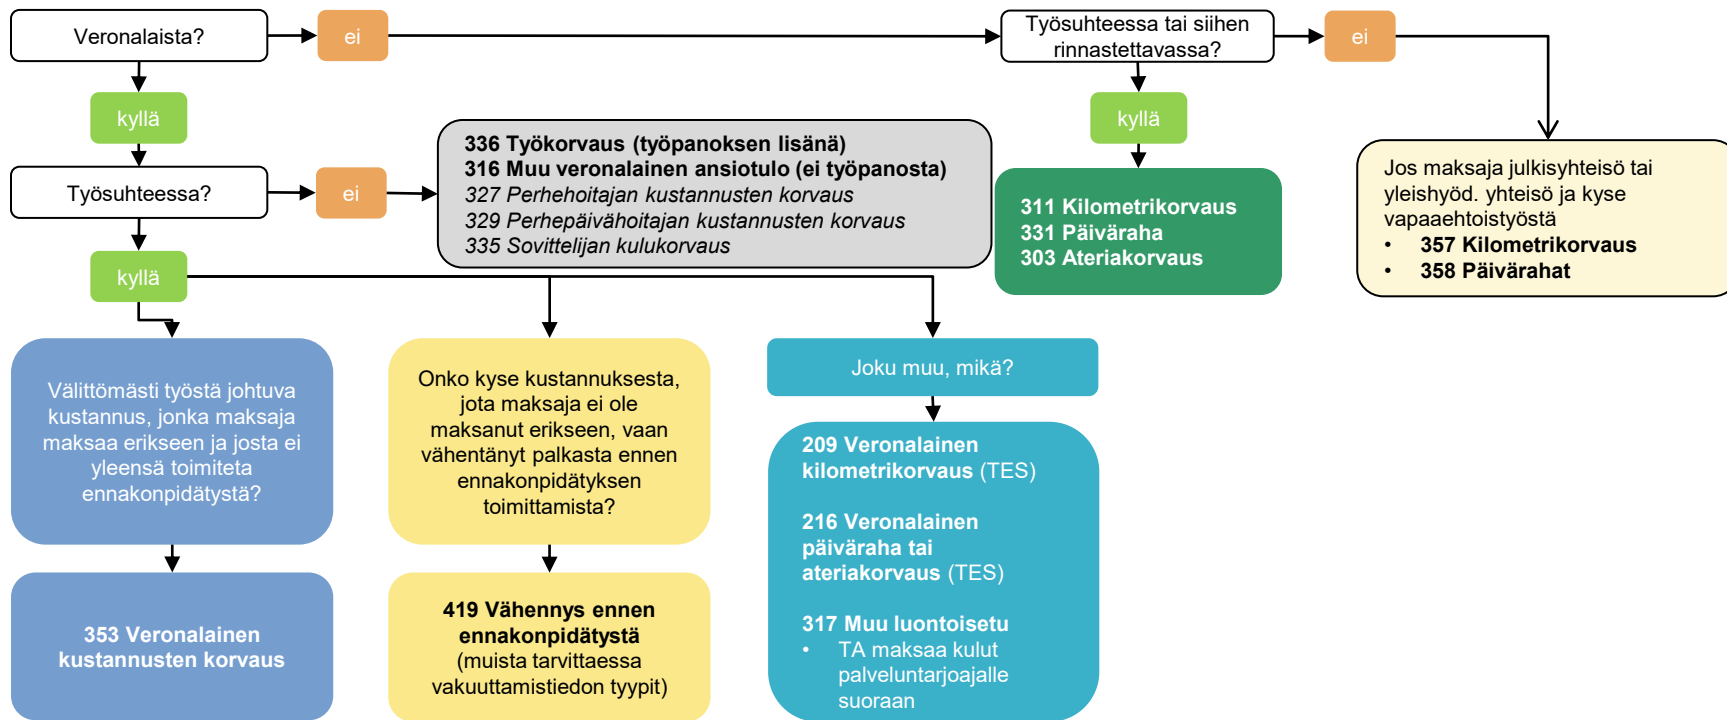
Veronalaista?

ei

Työsuhteessa tai siihen rinnastettavassa?

ei

kyllä

kyllä

336 Työkorvaus (työpanoksen lisänä)
316 Muu veronalainen ansiotulo (ei työpanosta)
327 Perhehoitajan kustannusten korvaus
329 Perhepäivähoitajan kustannusten korvaus
335 Sovittelijan kulukorvaus

311 Kilometrikorvaus
331 Päiväraha
303 Ateriakorvaus

Jos maksaja julkisyhteisö tai yleishyöd. yhteisö ja kyse vapaaehtoistyöstä
• 357 Kilometrikorvaus
• 358 Päivärahat

Työsuhteessa?

ei

kyllä

Välittömästi työstä johtuva kustannus, jonka maksaja maksaa erikseen ja josta ei yleensä toimiteta ennakonpidätystä?

353 Veronalainen kustannusten korvaus

Onko kyse kustannuksesta, jota maksaja ei ole maksanut erikseen, vaan vähentänyt palkasta ennen ennakonpidätyksen toimittamista?

419 Vähennys ennen ennakonpidätystä (muista tarvittaessa vakuuttamistiedon tyypit)

Joku muu, mikä?

209 Veronalainen kilometrikorvaus (TES)

216 Veronalainen päiväraha tai ateriakorvaus (TES)

317 Muu luontoisetu
• TA maksaa kulut palveluntarjoajalle suoraan